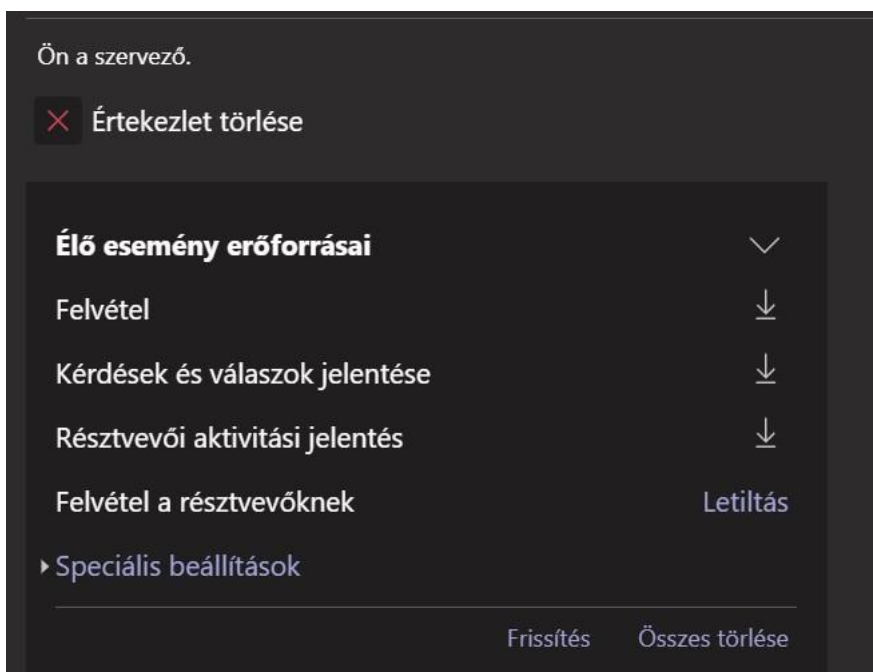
Ön a szervező.

Értekezlet törlése

Élő esemény erőforrásai

Felvétel

Kérdések és válaszok jelentése

Résztvevői aktivitási jelentés

Felvétel a résztvevőknek Letiltás

Speciális beállítások

Frissítés Összes törlése